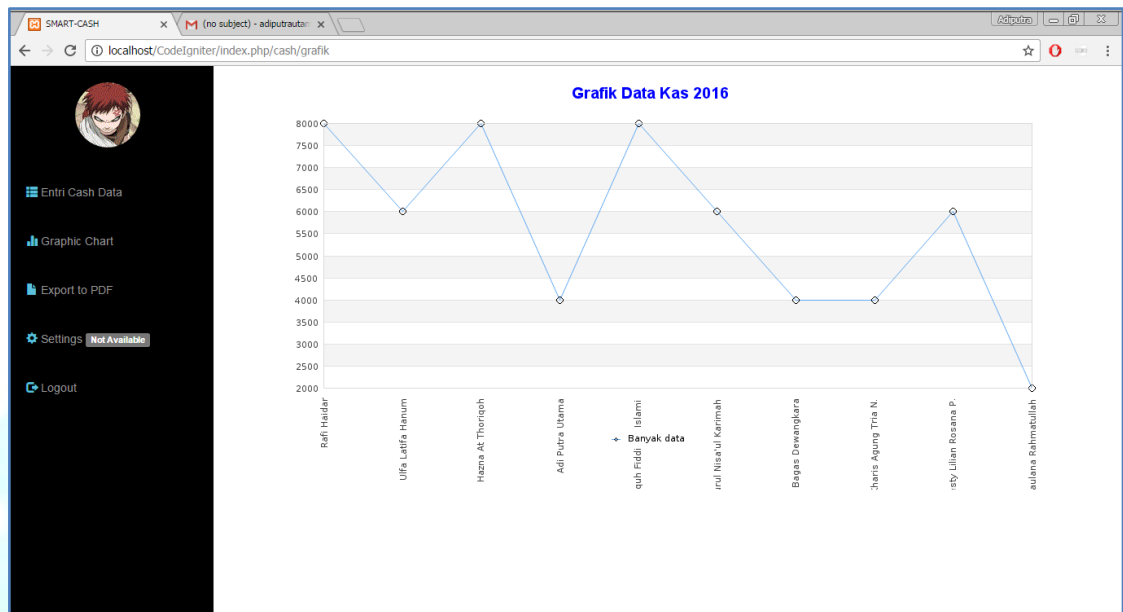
SMART-CASH ×
(no subject) - adiputrautar ×

Adiputra

localhost/CodeIgniter/index.php/cash/grafik

Entri Cash Data

Graphic Chart

Export to PDF

Settings Not Available

Logout

Grafik Data Kas 2016

8000
7500
7000
6500
6000
5500
5000
4500
4000
3500
3000
2500
2000

Rafi Haidar
Ulfa Latifa Hanum
Hazna At Thoriqoh
Adi Putra Utama
quh Fiddi Islami
urul Nisa'ul Karimah
Bagas Dewangkara
charis Agung Tria N.
sty Lilian Rosana P.
aulana Rahmatullah

Banyak data